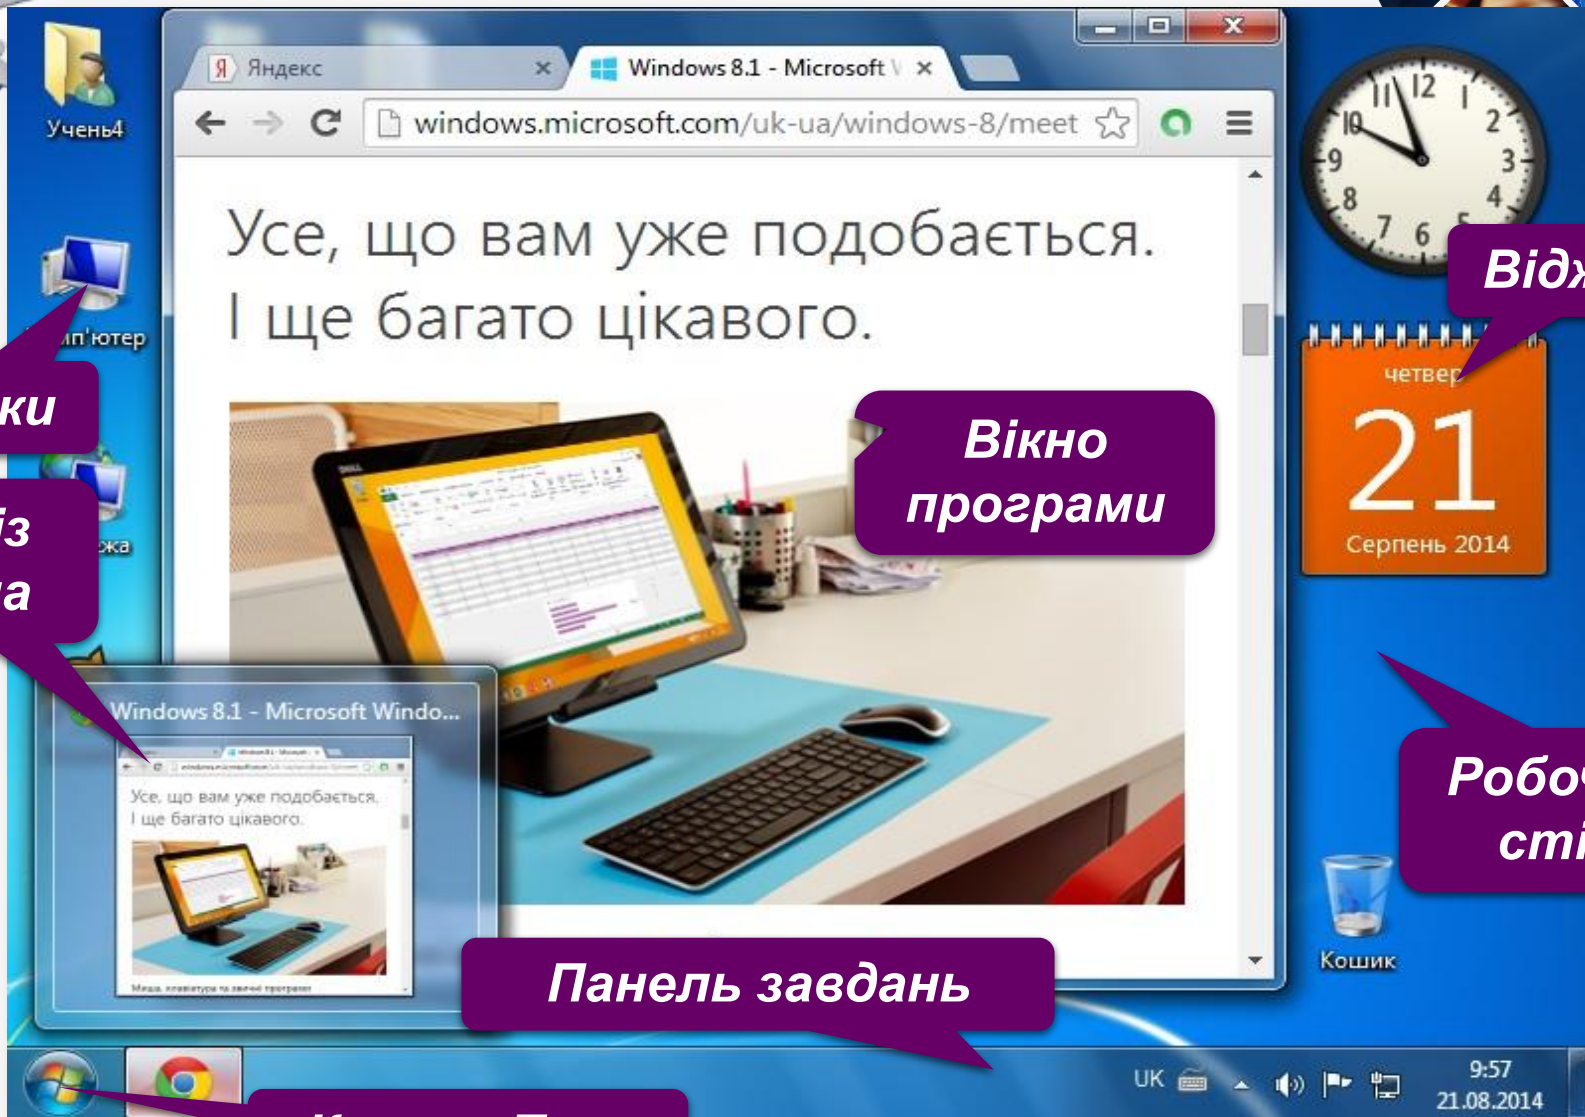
Учень4

Яндекс

Windows 8.1 - Microsoft

windows.microsoft.com/uk-ua/windows-8/meet

Усе, що вам уже подобається. І ще багато цікавого.

Вікно програми

мп'ютер

ки

із

а

жа

Windows 8.1 - Microsoft Windo...

Усе, що вам уже подобається. І ще багато цікавого.

Миша, клавіатура та звичні програми

12 1 2 3 4 5 6 7 8 9 10 11

Відж

четвер

21

Серпень 2014

Робоч

сті

Кошик

Панель завдань

UK

9:57

21.08.2014